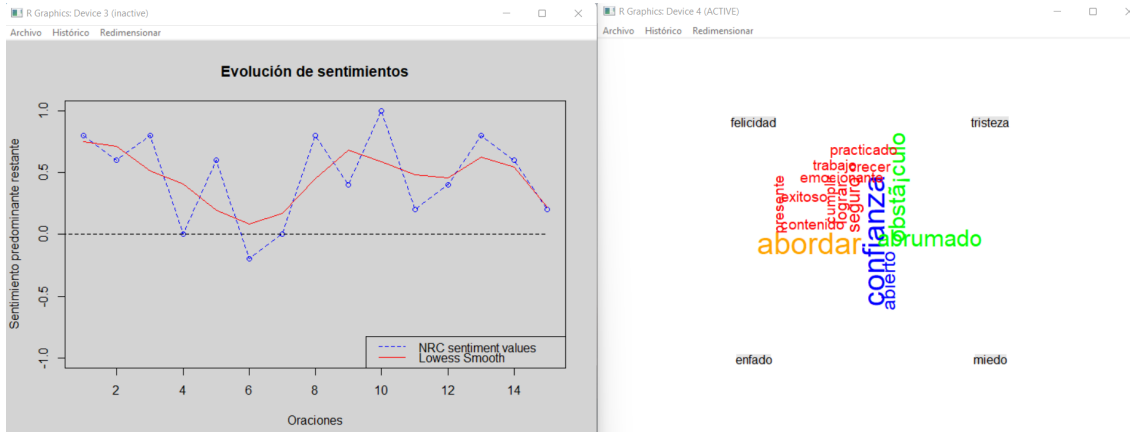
R Graphics: Device 3 (inactive)
Archivo Histórico Redimensionar

Evolución de sentimientos

Sentimiento predominante restante

1.0
0.5
0.0
-0.5
-1.0

2 4 6 8 10 12 14

Oraciones

NRC sentiment values
Lowess Smooth

R Graphics: Device 4 (ACTIVE)
Archivo Histórico Redimensionar

felicidad
tristeza
practicado
trabajo
crecer
emocionante
presente
exitoso
cumplir
lograr
seguro
contenido
obstáculo
confianza
abordar
abrumado
abierto
enfado
miedo